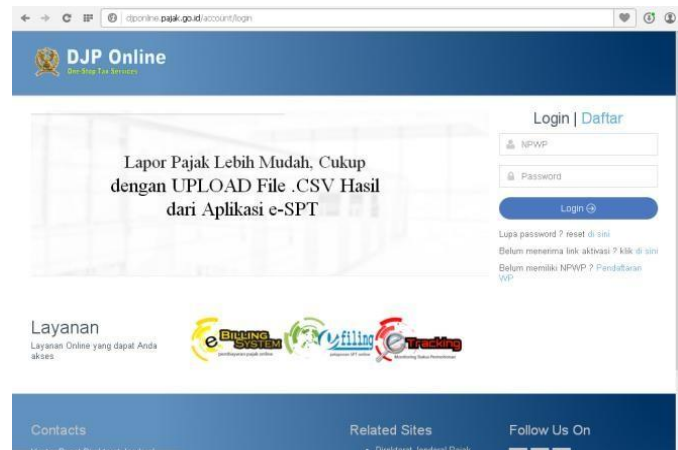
djponline.pajak.go.id/account/login

DJP Online
One Stop Tax Services

Lapor Pajak Lebih Mudah, Cukup dengan UPLOAD File .CSV Hasil dari Aplikasi e-SPT

Login | Daftar

NPWP

Password

Login

Lupa password ? reset di sini

Belum menerima link aktivasi ? klik di sini

Belum memiliki NPWP ? Pendaftaran WP

Layanan
Layanan Online yang dapat Anda akses

e BILLING SYSTEM
pembayaran pajak online

e filing
pelaporan SPT online

e Tracking
Monitoring Status Permohonan

Contacts

Related Sites

Follow Us On

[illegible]